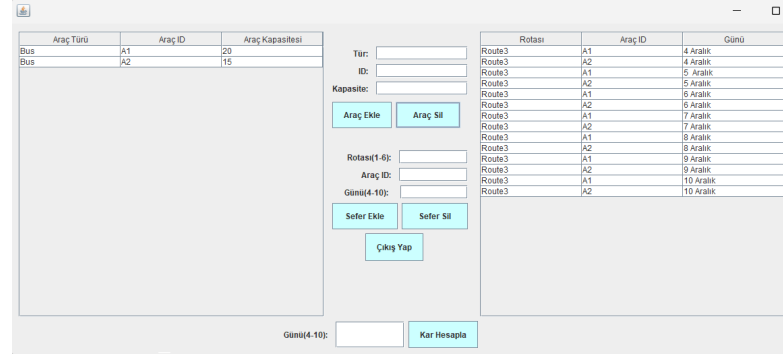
| Araç Türü | Araç ID | Araç Kapasitesi |
|---|---|---|
| Bus | A1 | 20 |
| Bus | A2 | 15 |

Tür:
ID:
Kapasite:
Araç Ekle
Araç Sil
Rotası(1-6):
Araç ID:
Günü(4-10):
Sefer Ekle
Sefer Sil
Çıkış Yap

| Rotası | Araç ID | Günü |
|---|---|---|
| Route3 | A1 | 4 Aralık |
| Route3 | A2 | 4 Aralık |
| Route3 | A1 | 5 Aralık |
| Route3 | A2 | 5 Aralık |
| Route3 | A1 | 6 Aralık |
| Route3 | A2 | 6 Aralık |
| Route3 | A1 | 7 Aralık |
| Route3 | A2 | 7 Aralık |
| Route3 | A1 | 8 Aralık |
| Route3 | A2 | 8 Aralık |
| Route3 | A1 | 9 Aralık |
| Route3 | A2 | 9 Aralık |
| Route3 | A1 | 10 Aralık |
| Route3 | A2 | 10 Aralık |

Günü(4-10):
Kar Hesapla